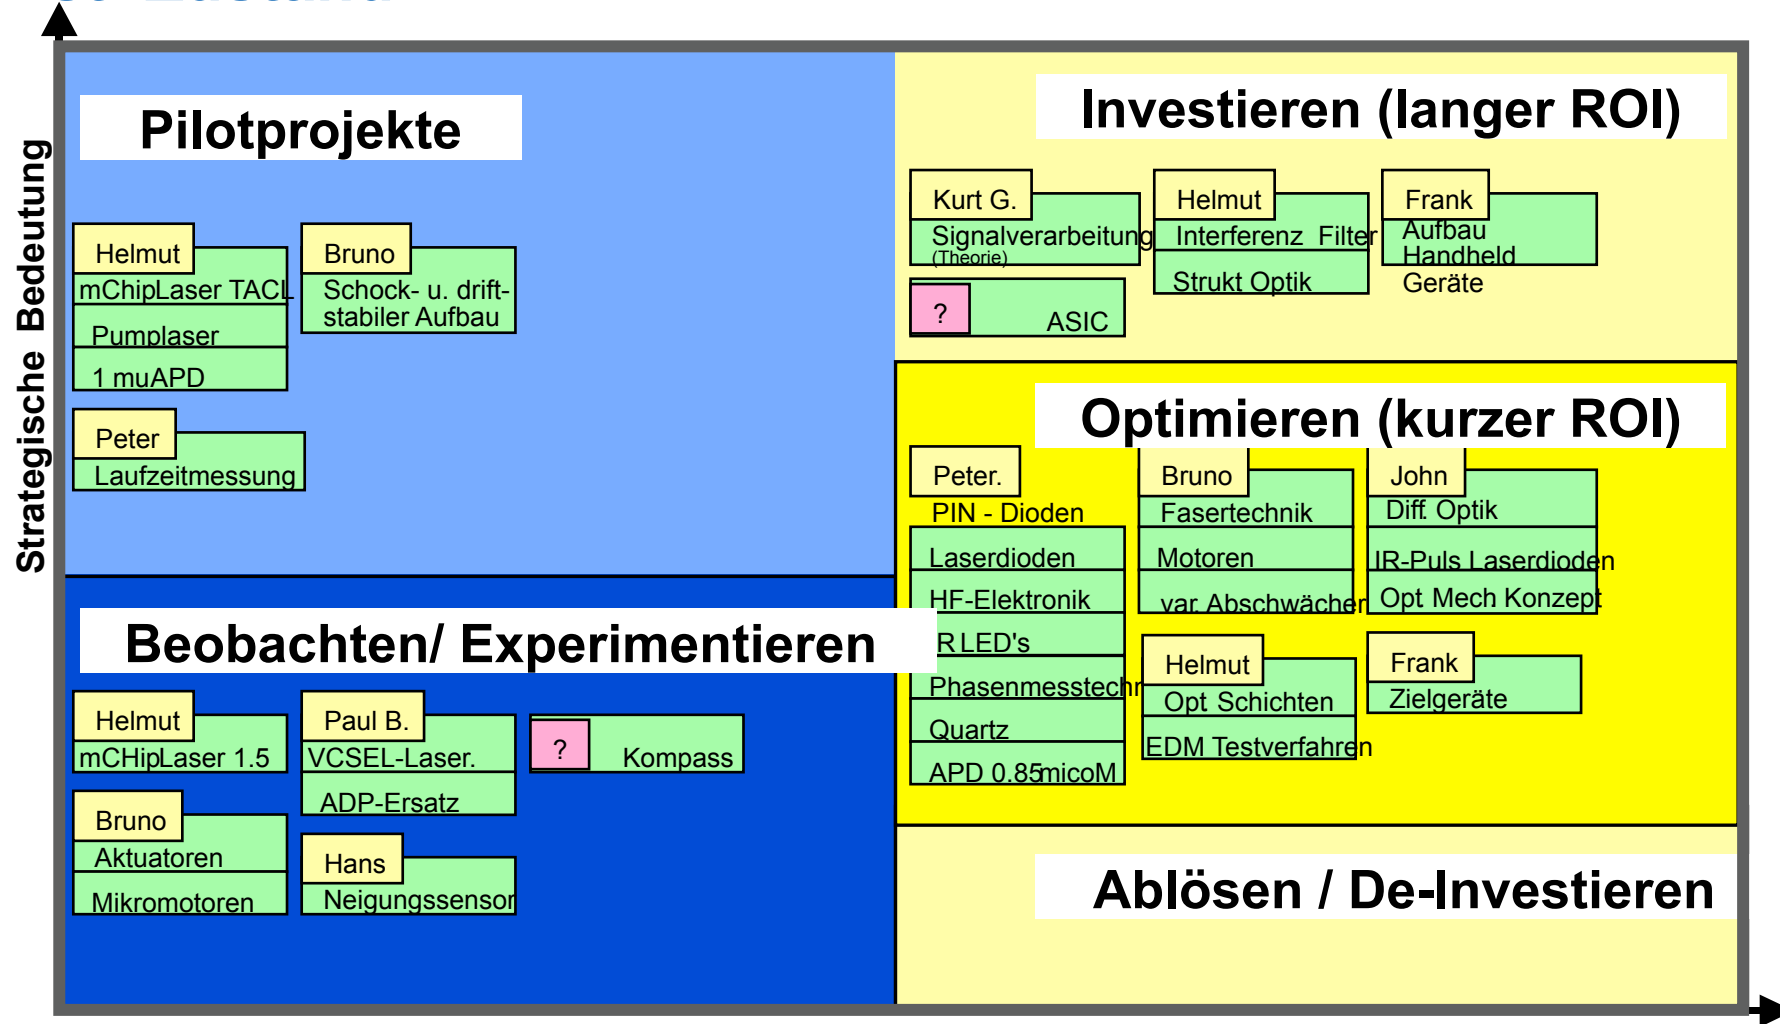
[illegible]

Strategische Bedeutung

Pilotprojekte

Helmut
mChipLaser TACL
Pumplaser
1 muAPD

Bruno
Schock- u. driftstabiler Aufbau

Peter
Laufzeitmessung

Investieren (langer ROI)

Kurt G.
Signalverarbeitung
(Theorie)

?
ASIC

Helmut
Interferenz Filter
Strukt Optik

Frank
Aufbau Handheld Geräte

Optimieren (kurzer ROI)

Peter.
PIN - Dioden
Laserdioden
HF-Elektronik
R LED's
Phasenmesstechn
Quartz
APD 0.85micoM

Bruno
Fasertechnik
Motoren
var. Abschwächer

John
Diff. Optik
IR-Puls Laserdioden
Opt Mech Konzept

Helmut
Opt Schichten
EDM Testverfahren

Frank
Zielgeräte

Beobachten/ Experimentieren

Helmut
mCHipLaser 1.5

Paul B.
VCSEL-Laser.
ADP-Ersatz

?
Kompass

Bruno
Aktuatoren
Mikromotoren

Hans
Neigungssensor

Ablösen / De-Investieren